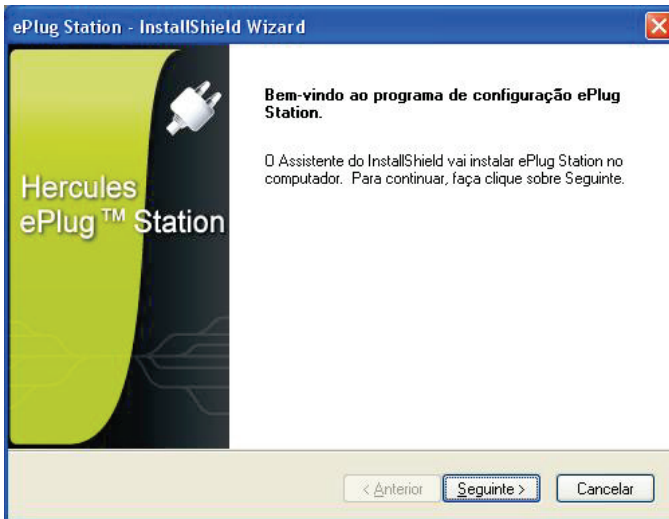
ePlug Station - InstallShield Wizard

Hercules ePlug ™ Station

Bem-vindo ao programa de configuração ePlug Station.

O Assistente do InstallShield vai instalar ePlug Station no computador. Para continuar, faça clique sobre Seguinte.

< Anterior

Seguinte >

Cancelar